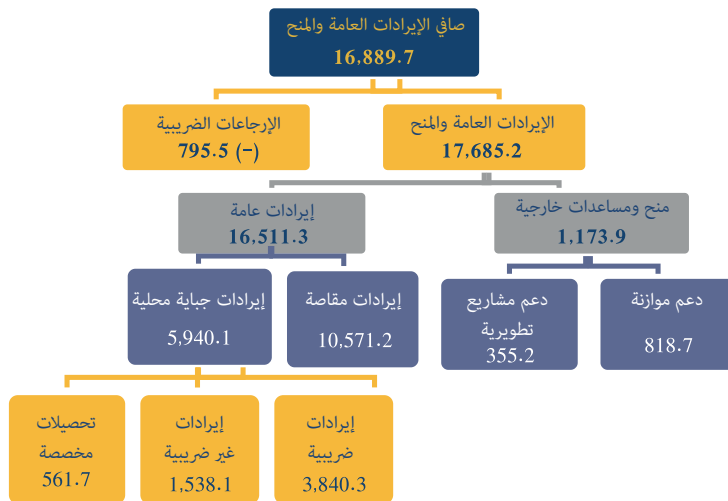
صافي الإيرادات العامة والمنح
16,889.7

الإيرادات العامة والمنح
17,685.2

الإرجاعات الضريبية
(−) 795.5

منح ومساعدات خارجية
1,173.9

إيرادات عامة
16,511.3

دعم موازنة
818.7

دعم مشاريع تطويرية
355.2

إيرادات مقاصة
10,571.2

إيرادات جباية محلية
5,940.1

إيرادات ضريبية
3,840.3

إيرادات غير ضريبية
1,538.1

تحصيلات مخصصة
561.7